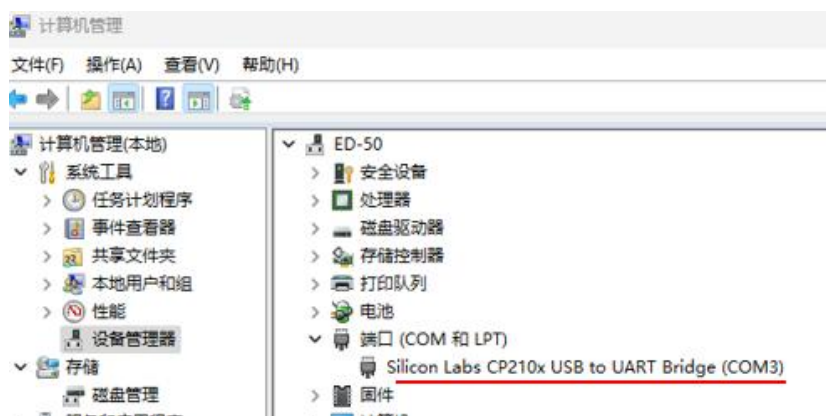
计算机管理

文件(F) 操作(A) 查看(V) 帮助(H)

计算机管理(本地)
系统工具
任务计划程序
事件查看器
共享文件夹
本地用户和组
性能
设备管理器
存储
磁盘管理
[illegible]

ED-50
安全设备
处理器
磁盘驱动器
存储控制器
打印队列
电池
端口 (COM 和 LPT)
Silicon Labs CP210x USB to UART Bridge (COM3)
固件
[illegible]